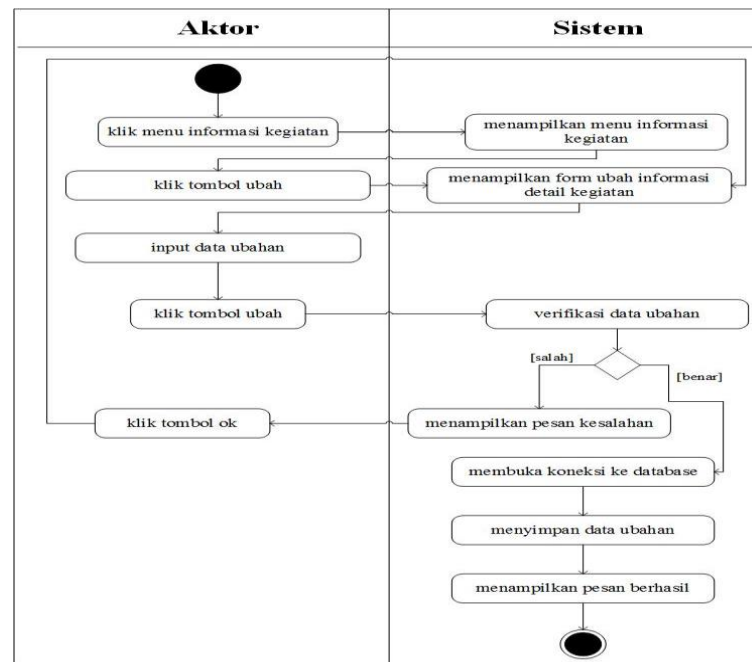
| Aktor | Sistem |
|---|---|

klik menu informasi kegiatan

menampilkan menu informasi kegiatan

klik tombol ubah

menampilkan form ubah informasi detail kegiatan

input data ubahan

klik tombol ubah

verifikasi data ubahan

[salah]

[benar]

klik tombol ok

menampilkan pesan kesalahan

membuka koneksi ke database

menyimpan data ubahan

menampilkan pesan berhasil